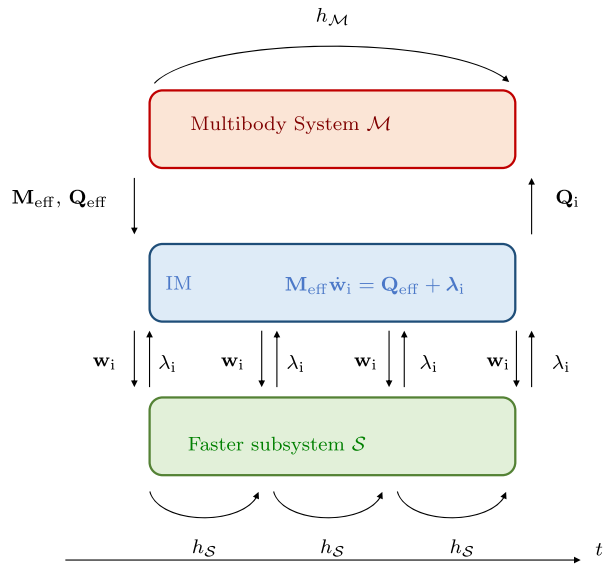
$h_{\mathcal{M}}$

Multibody System $\mathcal{M}$

$\mathbf{M}_{\text{eff}},\ \mathbf{Q}_{\text{eff}}$

$\mathbf{Q}_{\text{i}}$

IM

$\mathbf{M}_{\text{eff}}\,\dot{\mathbf{w}}_{\text{i}} = \mathbf{Q}_{\text{eff}} + \boldsymbol{\lambda}_{\text{i}}$

$\mathbf{w}_{\text{i}}$ $\lambda_{\text{i}}$ $\mathbf{w}_{\text{i}}$ $\lambda_{\text{i}}$ $\mathbf{w}_{\text{i}}$ $\lambda_{\text{i}}$ $\mathbf{w}_{\text{i}}$ $\lambda_{\text{i}}$

Faster subsystem $\mathcal{S}$

$h_{\mathcal{S}}$ $h_{\mathcal{S}}$ $h_{\mathcal{S}}$

$t$